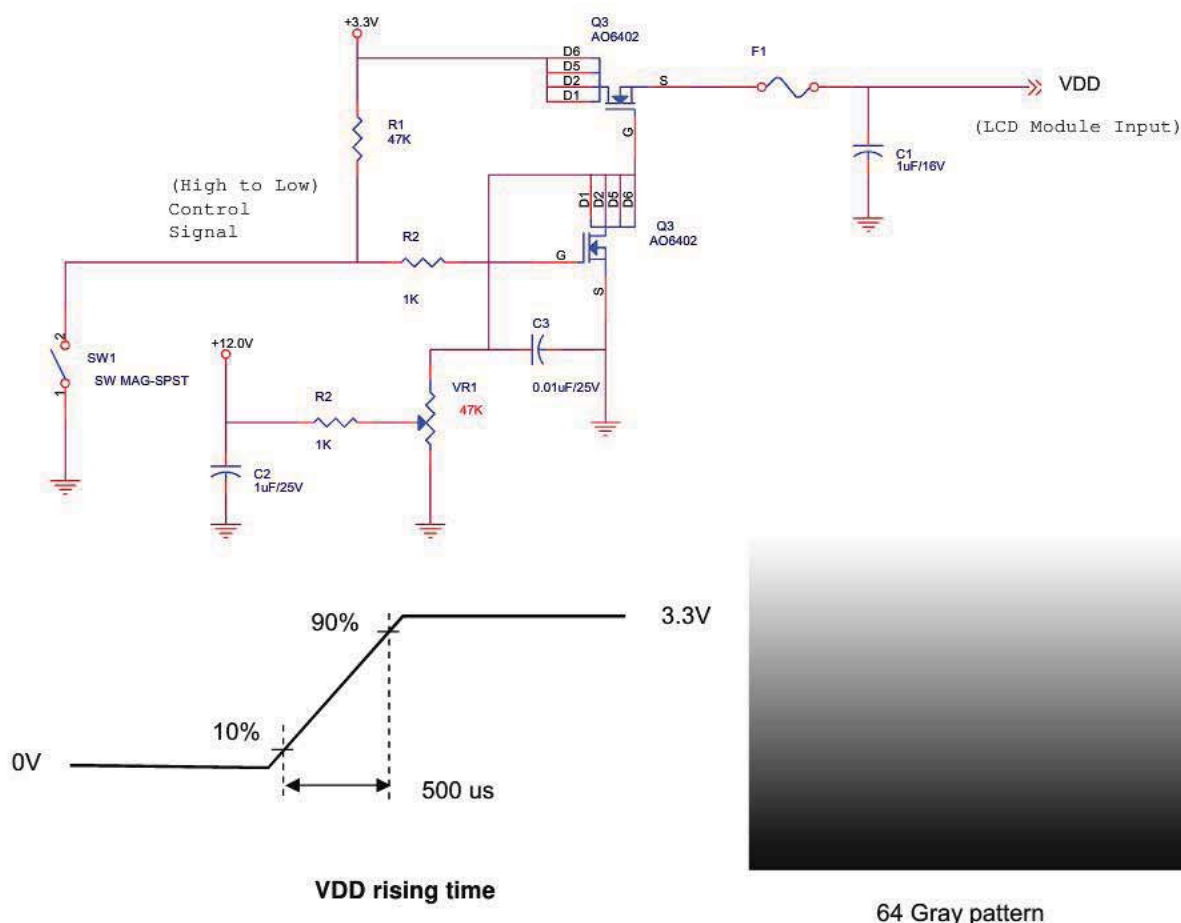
+3.3V

Q3
AO6402

D6
D5
D2
D1

S

F1

VDD

(LCD Module Input)

R1
47K

G

C1
1uF/16V

(High to Low)
Control
Signal

D1 D2 D5 D6

Q3
AO6402

R2

G

1K

S

C3

+12.0V

2

SW1

SW MAG-SPST

1

R2

1K

VR1
47K

0.01uF/25V

C2
1uF/25V

90%

3.3V

10%

0V

500 us

VDD rising time

64 Gray pattern